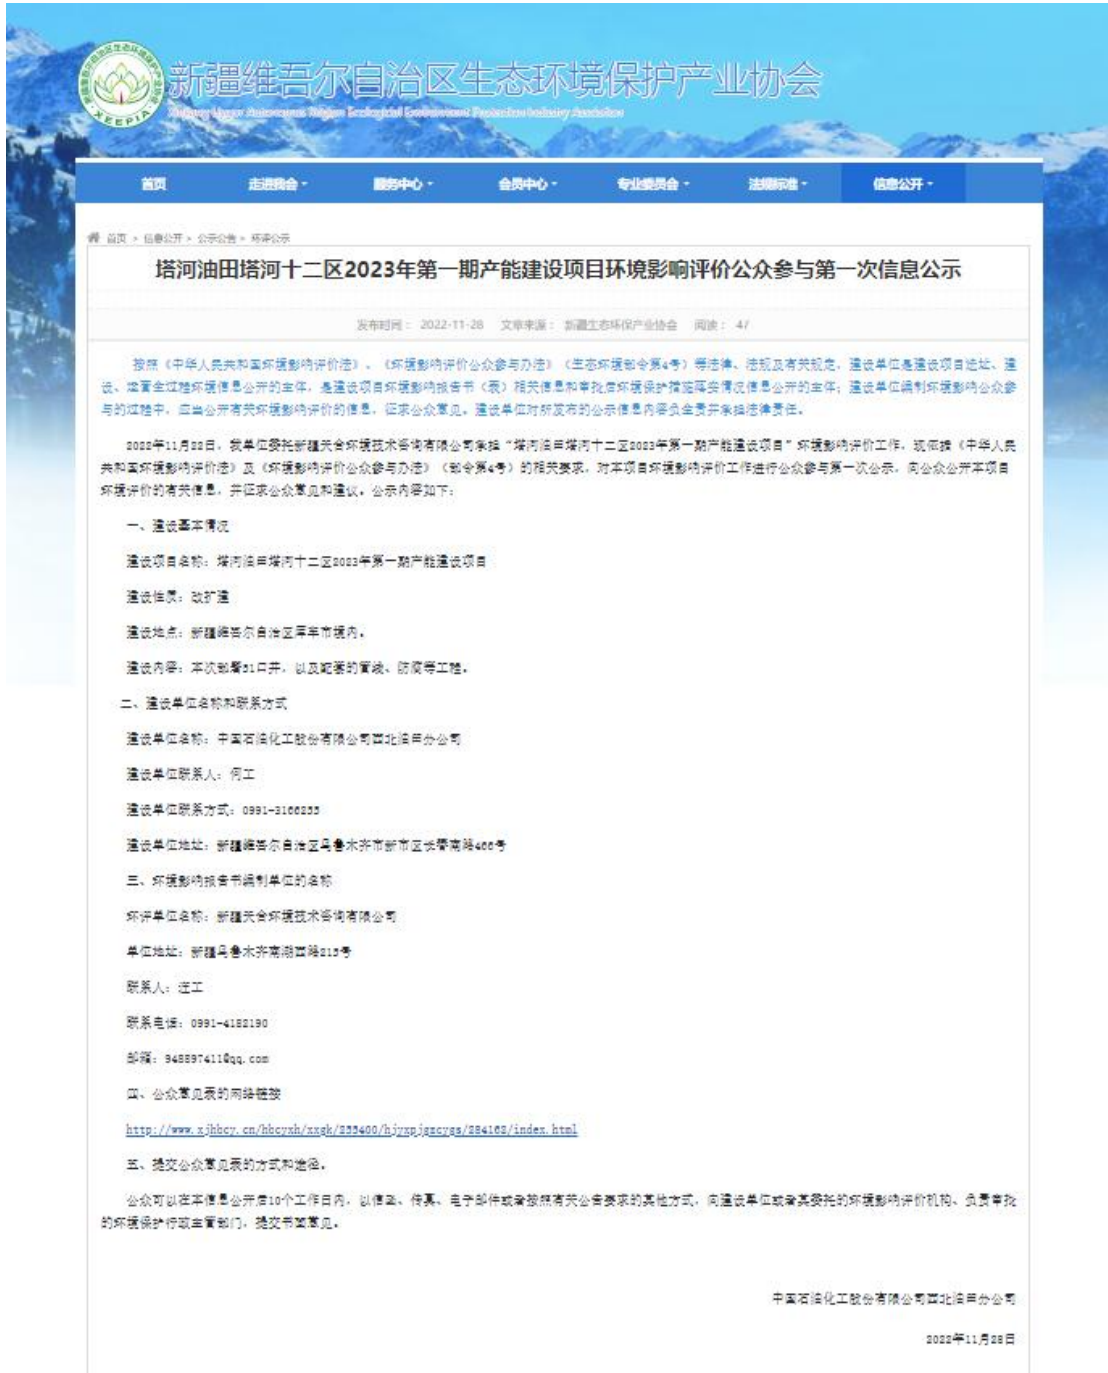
新疆维吾尔自治区生态环境保护产业协会

XEEPIA

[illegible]

首页 走进协会 服务中心 会员中心 专业委员会 法规标准 信息公开

首页 > 信息公开 > 公示公告 > 环评公示

塔河油田塔河十二区2023年第一期产能建设项目环境影响评价公众参与第一次信息公示

发布时间：2022-11-28 文章来源：新疆生态环保产业协会 阅读：47

按照《中华人民共和国环境影响评价法》、《环境影响评价公众参与办法》（生态环境部令第4号）等法律、法规及有关规定，建设单位是建设项目选址、建设、运营全过程环境信息公开的主体，是建设项目环境影响报告书（表）相关信息和审批后环境保护措施落实情况信息公开的主体；建设单位编制环境影响公众参与的过程中，应当公开有关环境影响评价的信息，征求公众意见。建设单位应对所发布的公示信息内容负全责并承担法律责任。

2022年11月22日，我单位委托新疆天合环境技术咨询有限公司承担“塔河油田塔河十二区2023年第一期产能建设项目”环境影响评价工作。现根据《中华人民共和国环境影响评价法》及《环境影响评价公众参与办法》（部令第4号）的相关要求，对本项目环境影响评价工作进行公众参与第一次公示，向公众公开本项目环境评价的有关信息，并征求公众意见和建议。公示内容如下：

一、建设基本情况

建设项目名称：塔河油田塔河十二区2023年第一期产能建设项目

建设性质：改扩建

建设地点：新疆维吾尔自治区库车市境内。

建设内容：本次部署31口井，以及配套的集输、防腐等工程。

二、建设单位名称和联系方式

建设单位名称：中国石油化工股份有限公司西北油田分公司

建设单位联系人：何工

建设单位联系方式：0991-3166233

建设单位地址：新疆维吾尔自治区乌鲁木齐市新市区长春南路466号

三、环境影响报告书编制单位的名称

环评单位名称：新疆天合环境技术咨询有限公司

单位地址：新疆乌鲁木齐高新区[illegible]路213号

联系人：汪工

联系电话：0991-4182190

邮箱：948897411@qq.com

四、公众意见表的网络链接

http://www.xjhbcy.cn/hbcyxh/xxgk/233400/hjyxpjgscygs/284168/index.html

五、提交公众意见表的方式和途径。

公众可以在本信息公开后10个工作日内，以信函、传真、电子邮件或者按照有关公告要求的其他方式，向建设单位或者其委托的环境影响评价机构、负责审批的环境保护行政主管部门，提交书面意见。

中国石油化工股份有限公司西北油田分公司

2022年11月28日